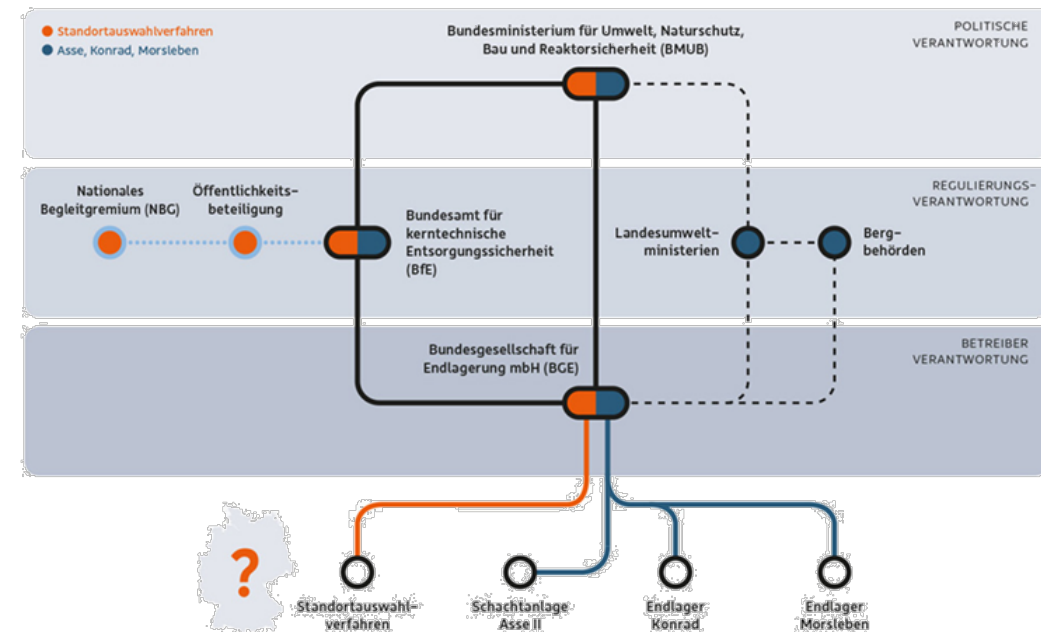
Standortauswahlverfahren
Asse, Konrad, Morsleben

Bundesministerium für Umwelt, Naturschutz, Bau und Reaktorsicherheit (BMUB)

POLITISCHE VERANTWORTUNG

REGULIERUNGS-VERANTWORTUNG

Nationales Begleitgremium (NBG)

Öffentlichkeits-beteiligung

Bundesamt für kerntechnische Entsorgungssicherheit (BfE)

Landesumwelt-ministerien

Berg-behörden

BETREIBER VERANTWORTUNG

Bundesgesellschaft für Endlagerung mbH (BGE)

?

Standortauswahl-verfahren

Schachtanlage Asse II

Endlager Konrad

Endlager Morsleben